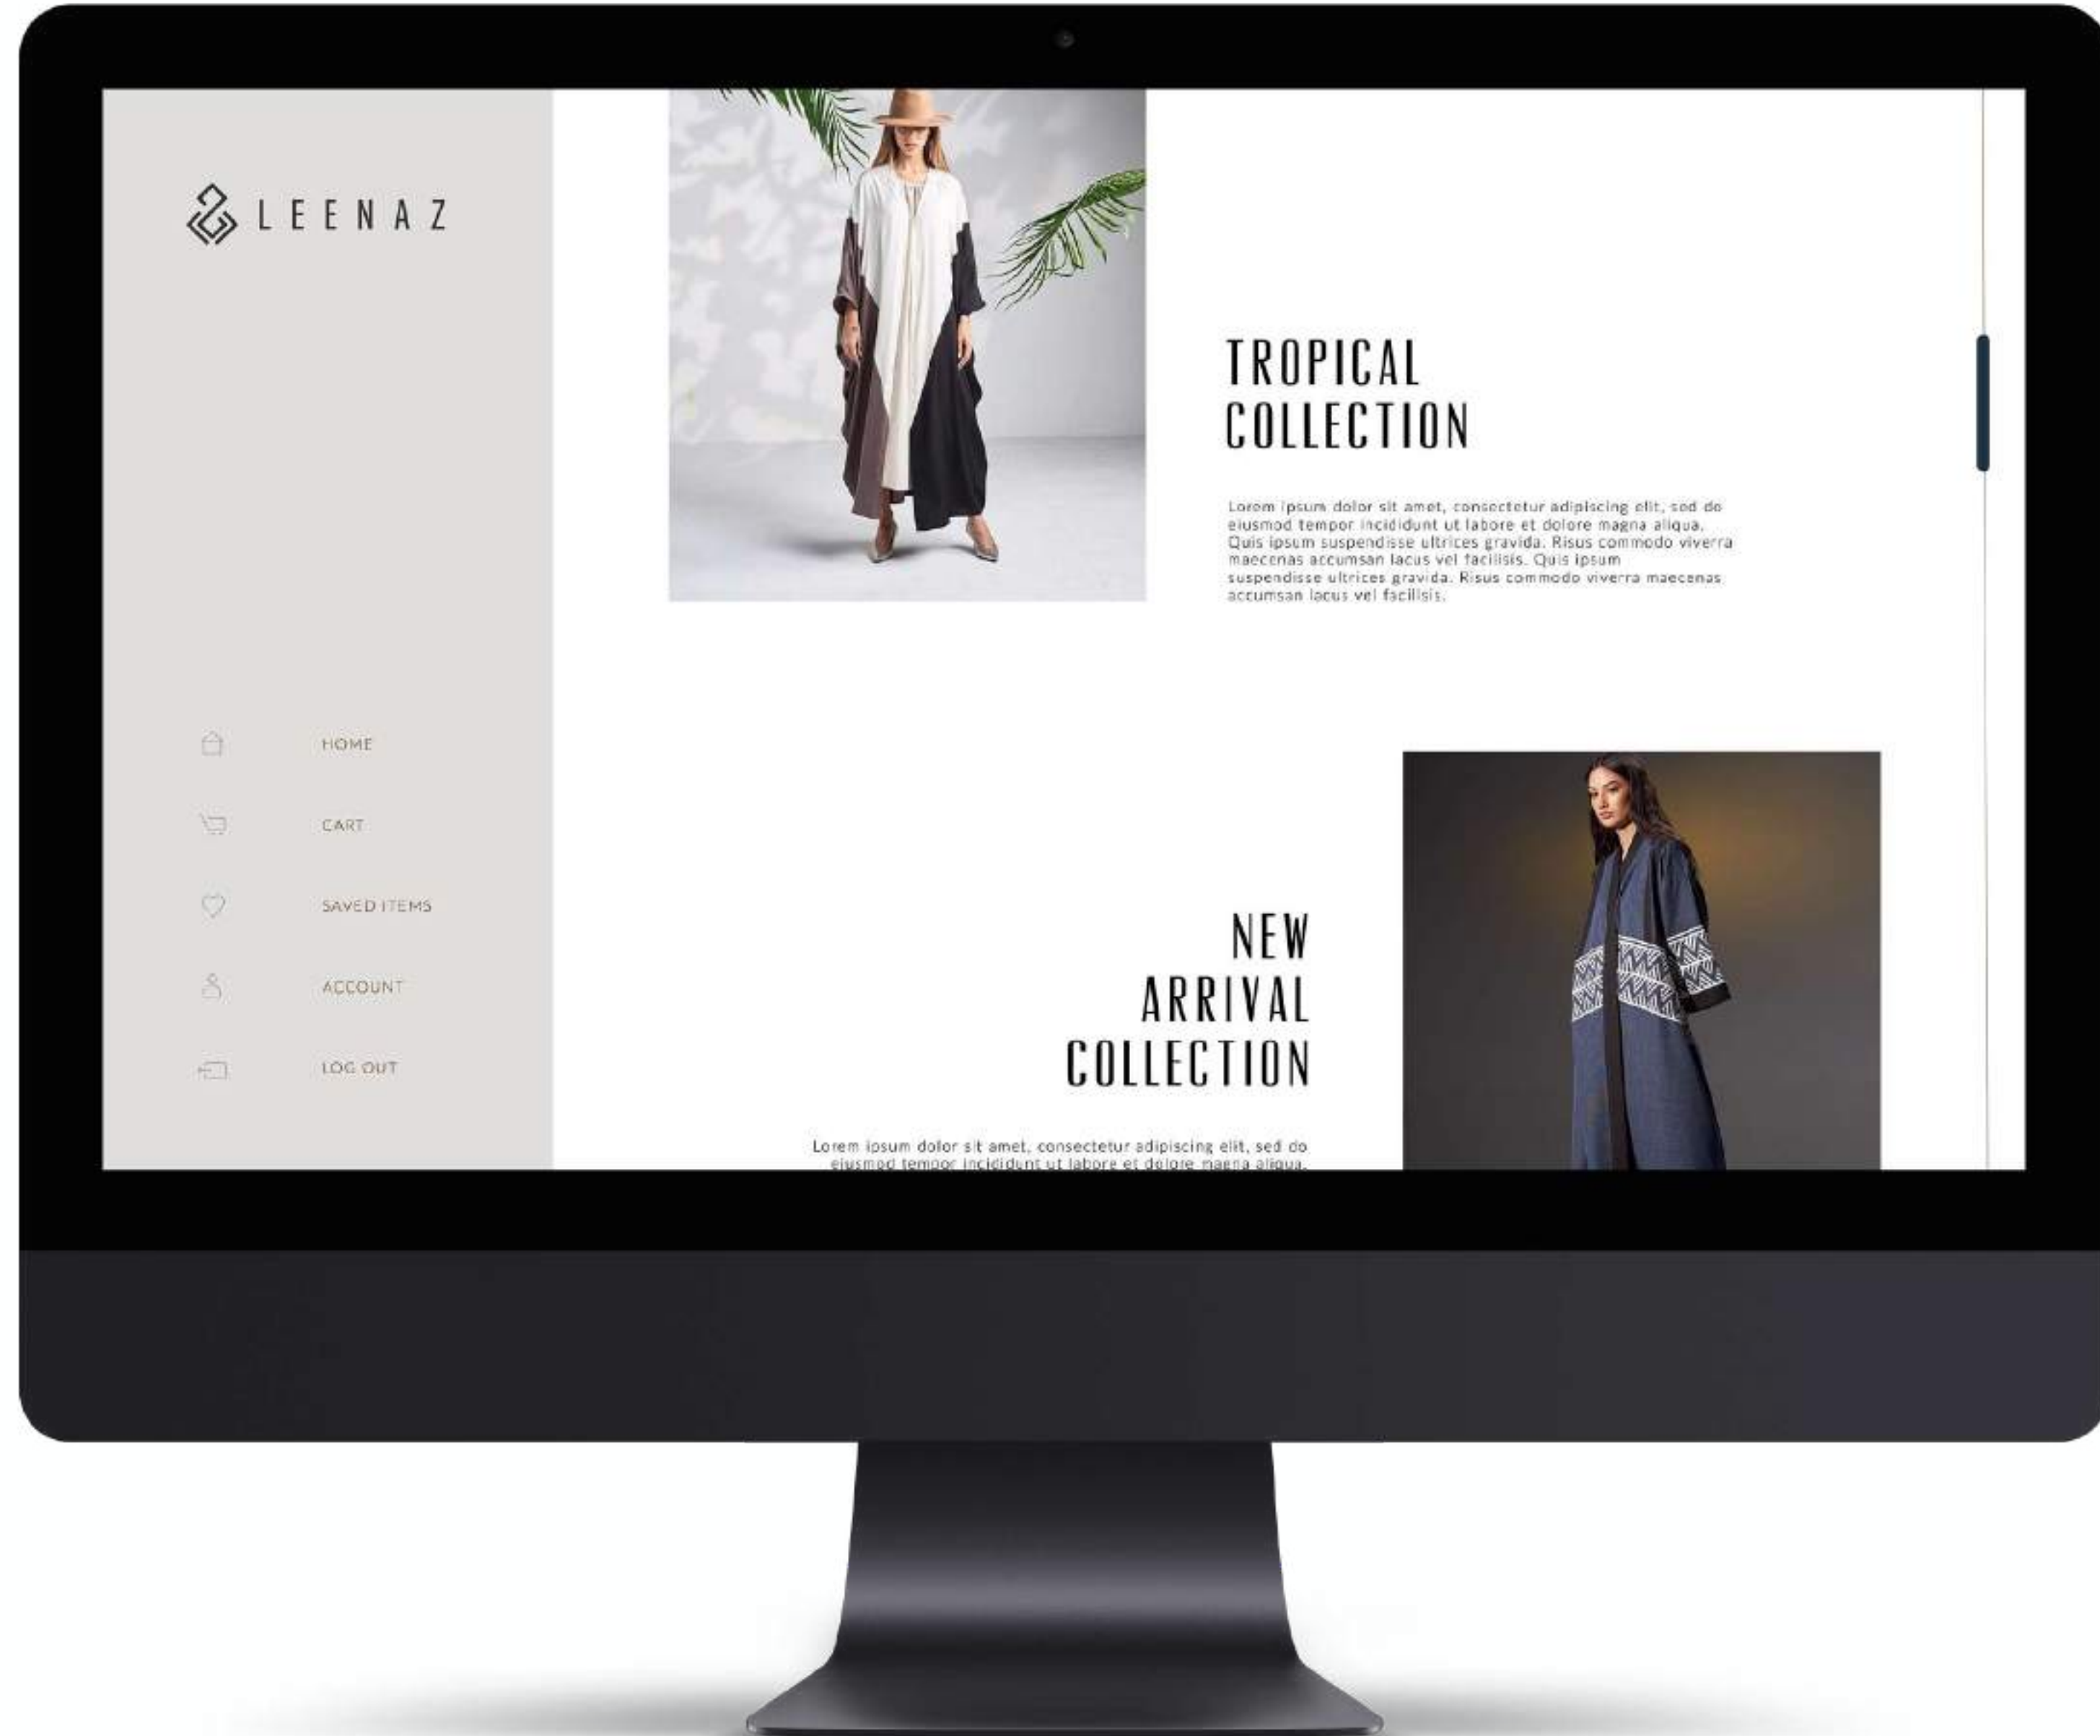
LEENAZ

HOME

CART

SAVED ITEMS

ACCOUNT

LOG OUT

TROPICAL COLLECTION

Lorem ipsum dolor sit amet, consectetur adipiscing elit, sed do eiusmod tempor incididunt ut labore et dolore magna aliqua. Quis ipsum suspendisse ultrices gravida. Risus commodo viverra maecenas accumsan lacus vel facilisis. Quis ipsum suspendisse ultrices gravida. Risus commodo viverra maecenas accumsan lacus vel facilisis.

NEW ARRIVAL COLLECTION

Lorem ipsum dolor sit amet, consectetur adipiscing elit, sed do eiusmod tempor incididunt ut labore et dolore magna aliqua.